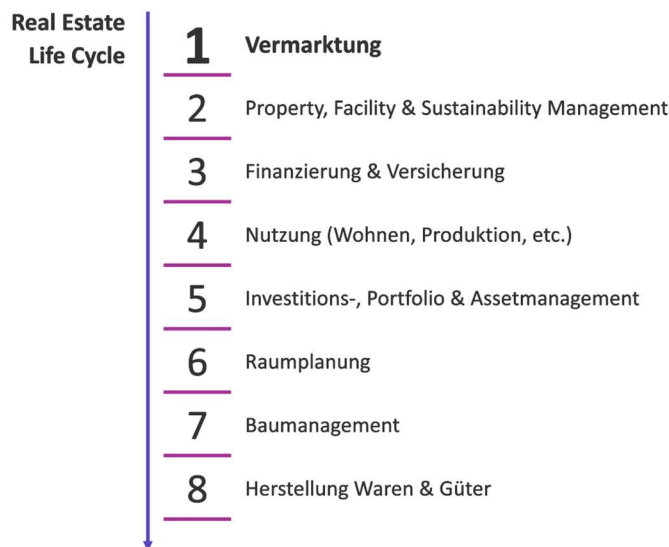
Real Estate
Life Cycle

1 Vermarktung

2 Property, Facility & Sustainability Management

3 Finanzierung & Versicherung

4 Nutzung (Wohnen, Produktion, etc.)

5 Investitions-, Portfolio & Assetmanagement

6 Raumplanung

7 Baumanagement

8 Herstellung Waren & Güter